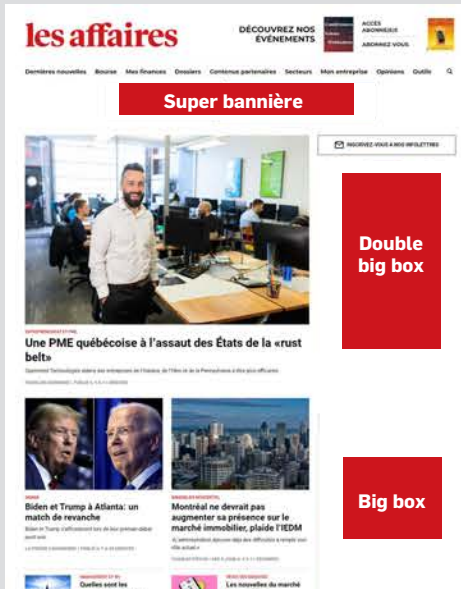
les affaires

DÉCOUVREZ NOS ÉVÉNEMENTS

ACCÈS ABONNÉ(E)

ABONNEZ-VOUS

Dernières nouvelles Bourse Mes finances Dossiers Contenus partenaires Secteurs Mon entreprise Opinions Outils

Super bannière

INSCRIVEZ-VOUS À NOS INFOLETTRES

Double big box

ENTREPRENEURIAT ET PME

Une PME québécoise à l'assaut des États de la «rust belt»

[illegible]

BIDEN

Biden et Trump à Atlanta: un match de revanche

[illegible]

IMMOBILIER RÉSIDENTIEL

Montréal ne devrait pas augmenter sa présence sur le marché immobilier, plaide l'IEDM

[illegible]

Big box

Quelles sont les

Les nouvelles du marché